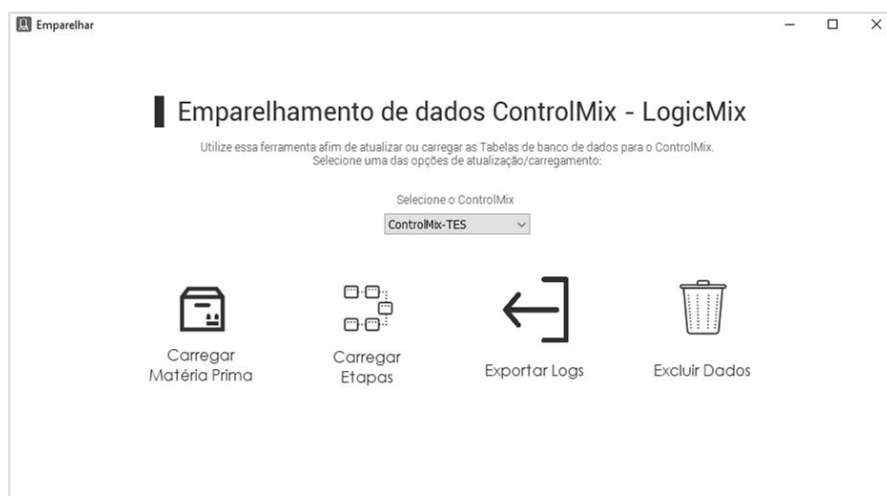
Emparelhar

Emparelhamento de dados ControlMix - LogicMix

Utilize essa ferramenta afim de atualizar ou carregar as Tabelas de banco de dados para o ControlMix. Selecione uma das opções de atualização/carregamento:

Selecione o ControlMix

ControlMix-TES

Carregar Matéria Prima

Carregar Etapas

Exportar Logs

Excluir Dados